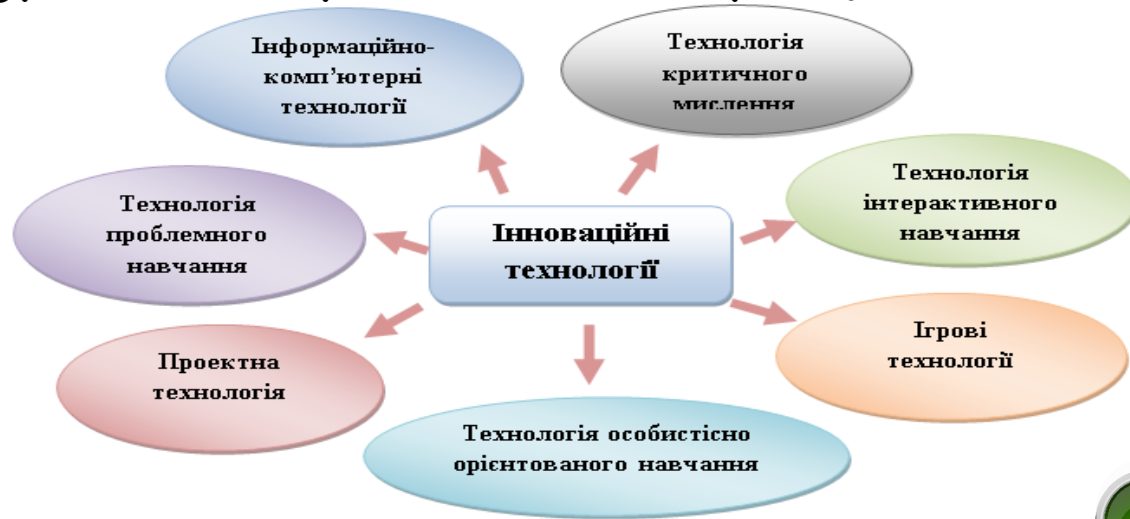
Інноваційні технології

Інформаційно-комп'ютерні технології

Технологія критичного мислення

Технологія інтерактивного навчання

Ігрові технології

Технологія особистісно орієнтованого навчання

Проектна технологія

Технологія проблемного навчання